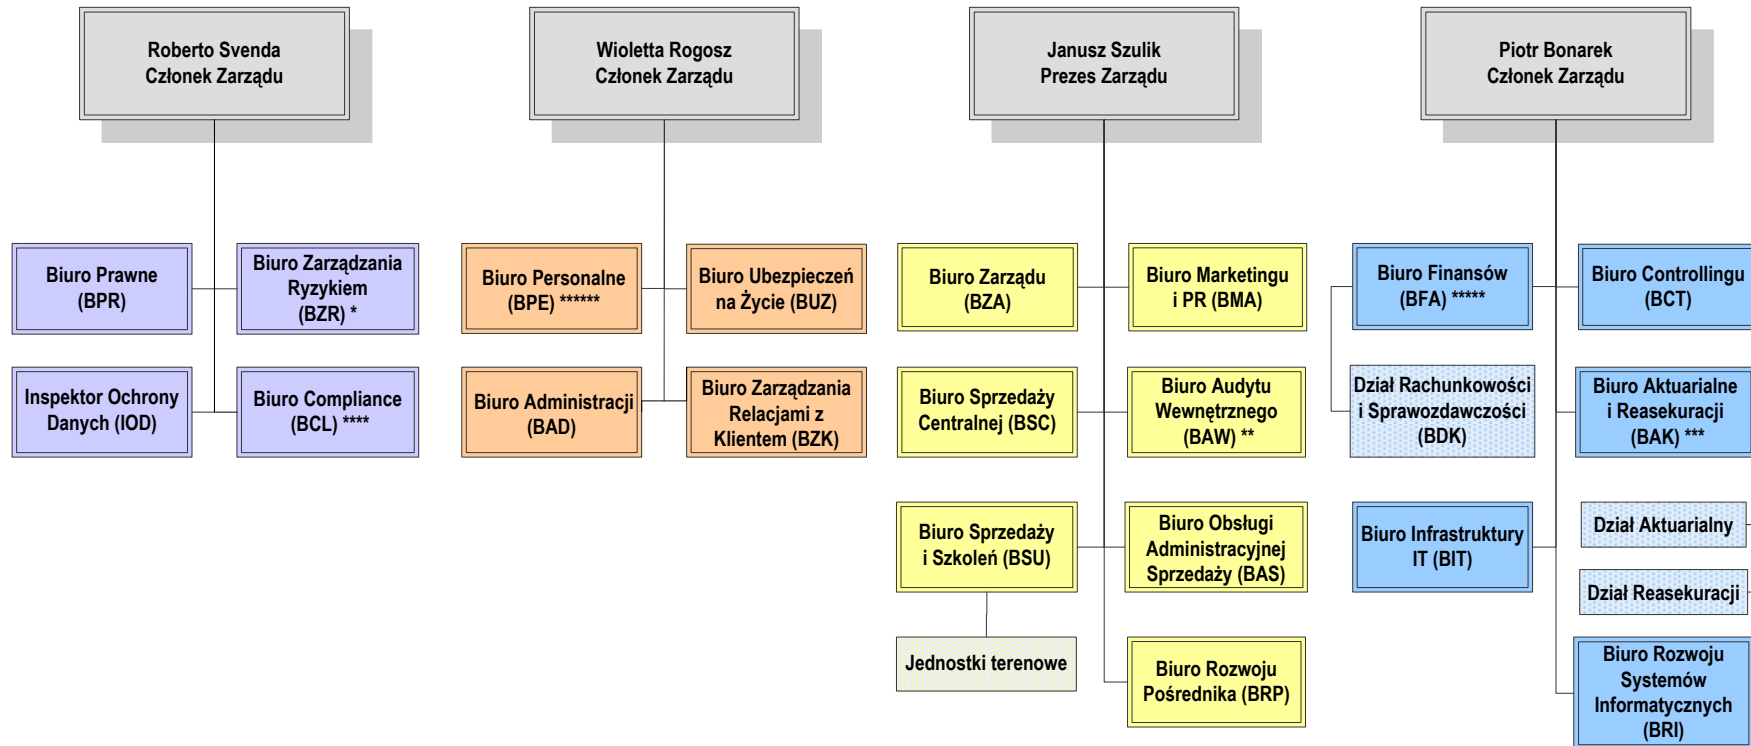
Roberto Svenda
Członek Zarządu

Biuro Prawne (BPR)

Biuro Zarządzania Ryzykiem (BZR) *

Inspektor Ochrony Danych (IOD)

Biuro Compliance (BCL) ****

Wioletta Rogosz
Członek Zarządu

Biuro Personalne (BPE) ******

Biuro Ubezpieczeń na Życie (BUZ)

Biuro Administracji (BAD)

Biuro Zarządzania Relacjami z Klientem (BZK)

Janusz Szulik
Prezes Zarządu

Biuro Zarządu (BZA)

Biuro Marketingu i PR (BMA)

Biuro Sprzedaży Centralnej (BSC)

Biuro Audytu Wewnętrznego (BAW) **

Biuro Sprzedaży i Szkoleń (BSU)

Biuro Obsługi Administracyjnej Sprzedaży (BAS)

Jednostki terenowe

Biuro Rozwoju Pośrednika (BRP)

Piotr Bonarek
Członek Zarządu

Biuro Finansów (BFA) *****

Biuro Controllingu (BCT)

Dział Rachunkowości i Sprawozdawczości (BDK)

Biuro Aktuarialne i Reasekuracji (BAK) ***

Biuro Infrastruktury IT (BIT)

Dział Aktuarialny

Dział Reasekuracji

Biuro Rozwoju Systemów Informatycznych (BRI)